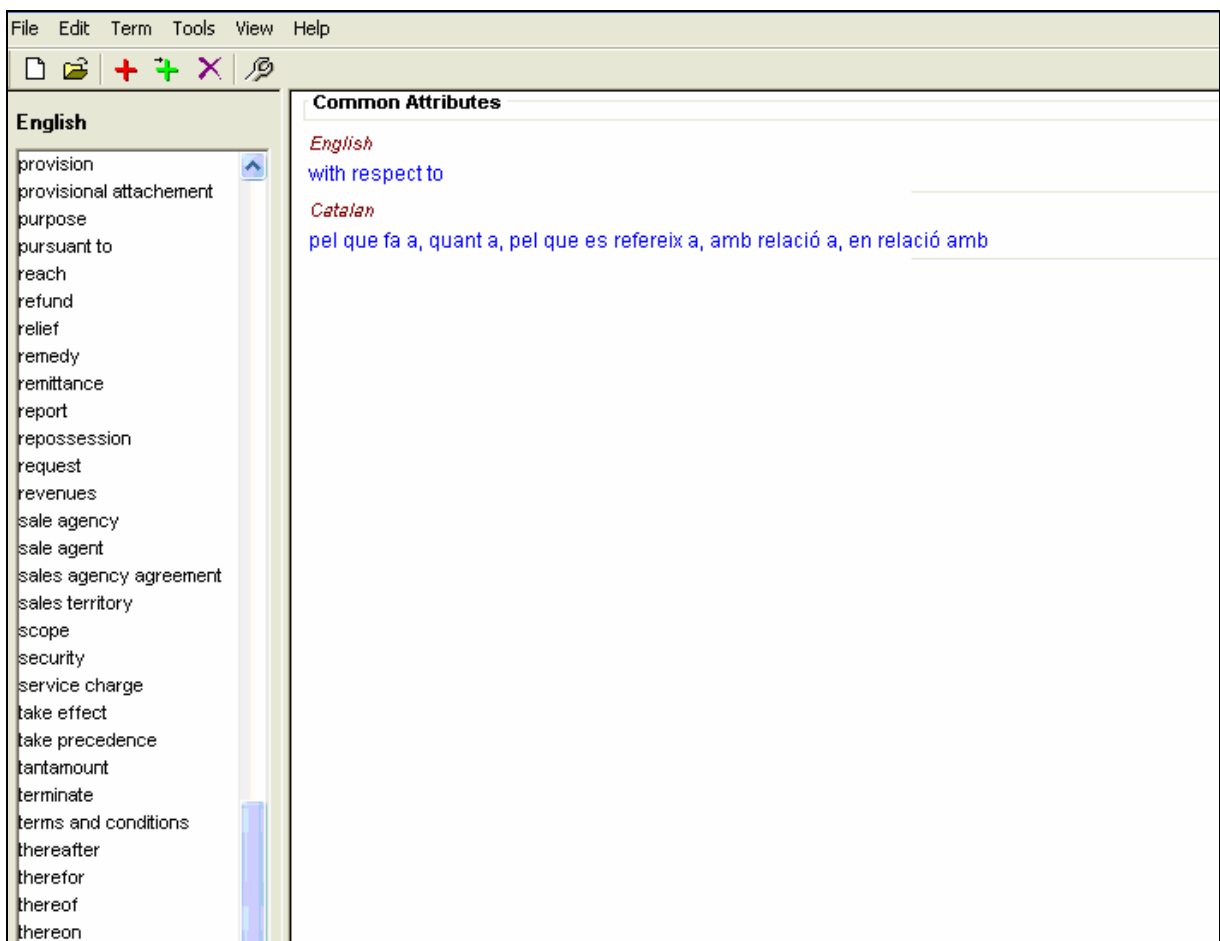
File Edit Term Tools View Help

English

provision
provisional attachement
purpose
pursuant to
reach
refund
relief
remedy
remittance
report
repossession
request
revenues
sale agency
sale agent
sales agency agreement
sales territory
scope
security
service charge
take effect
take precedence
tantamount
terminate
terms and conditions
thereafter
therefor
thereof
thereon

Common Attributes

English
with respect to

Catalan
pel que fa a, quant a, pel que es refereix a, amb relació a, en relació amb